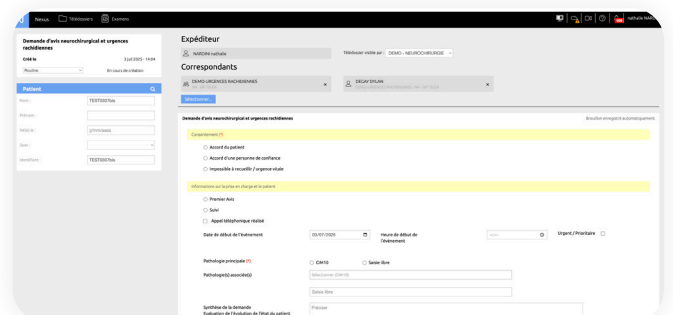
Reçus Télédossiers Examens

nathalie NARDIN

Demande d'avis neurochirurgical et urgences rachidiennes

Créé le 3 juil 2025 - 14:04

Routine En cours de création

Patient

Nom : TEST0007bis

Prénom :

Né(e) le : jj/mm/aaaa

Sexe :

Identifiant : TEST0007bis

Expéditeur

NARDIN nathalie

Télédossier visible par : DEMO - NEUROCHIRURGIE

Correspondants

DEMO-URGENCES RACHIDIENNES

DECAY DYLAN

Sélectionner...

Demande d'avis neurochirurgical et urgences rachidiennes

Brouillon enregistré automatiquement

Consentement (*)

Accord du patient

Accord d'une personne de confiance

Impossible à recueillir / urgence vitale

Informations sur la prise en charge et le patient

Premier Avis

Suivi

Appel téléphonique réalisé

Date de début de l'évènement 03/07/2025

Heure de début de l'évènement

Urgent / Prioritaire

Pathologie principale (*) CIM10 Saisie libre

Pathologie(s) associée(s) Sélectionner (CIM10)

Saisie libre

Synthèse de la demande Préciser

Evaluation de l'évolution de l'état du patient